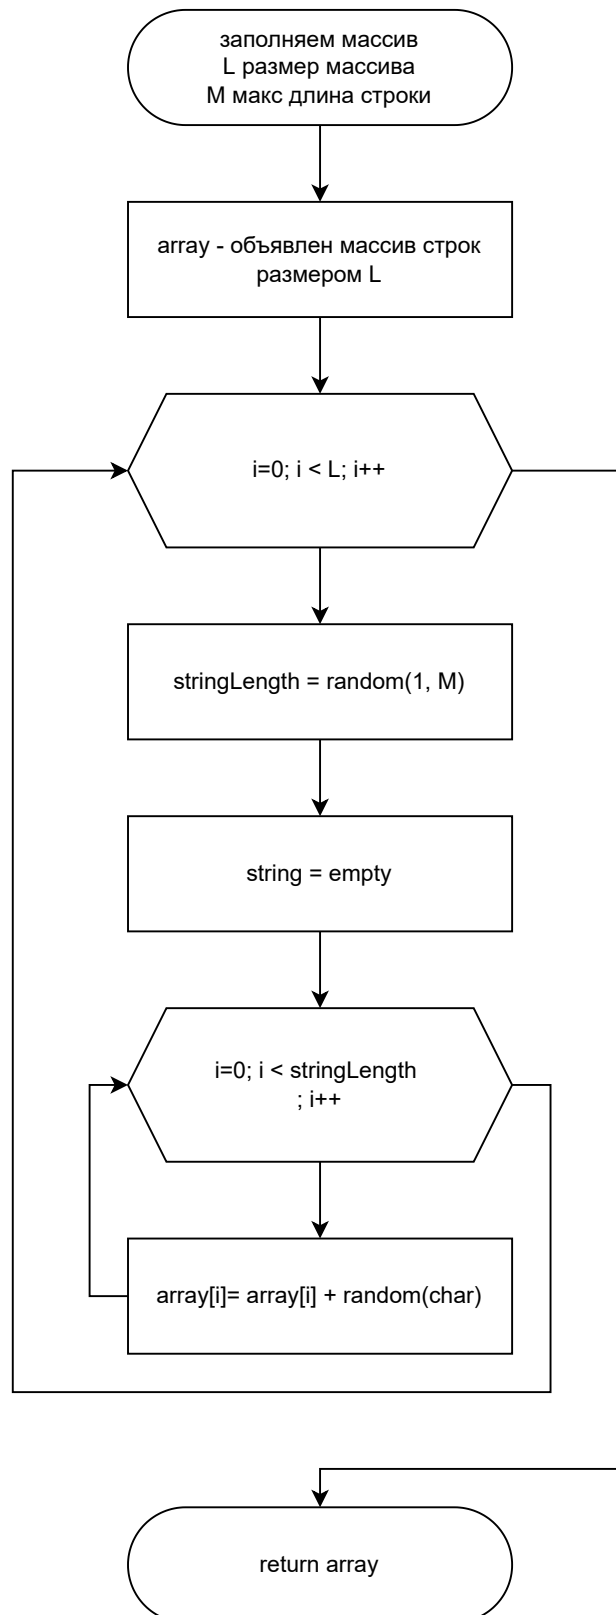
заполняем массив
L размер массива
M макс длина строки

array - объявлен массив строк размером L

i=0; i < L; i++

stringLength = random(1, M)

string = empty

i=0; i < stringLength ; i++

array[i]= array[i] + random(char)

return array